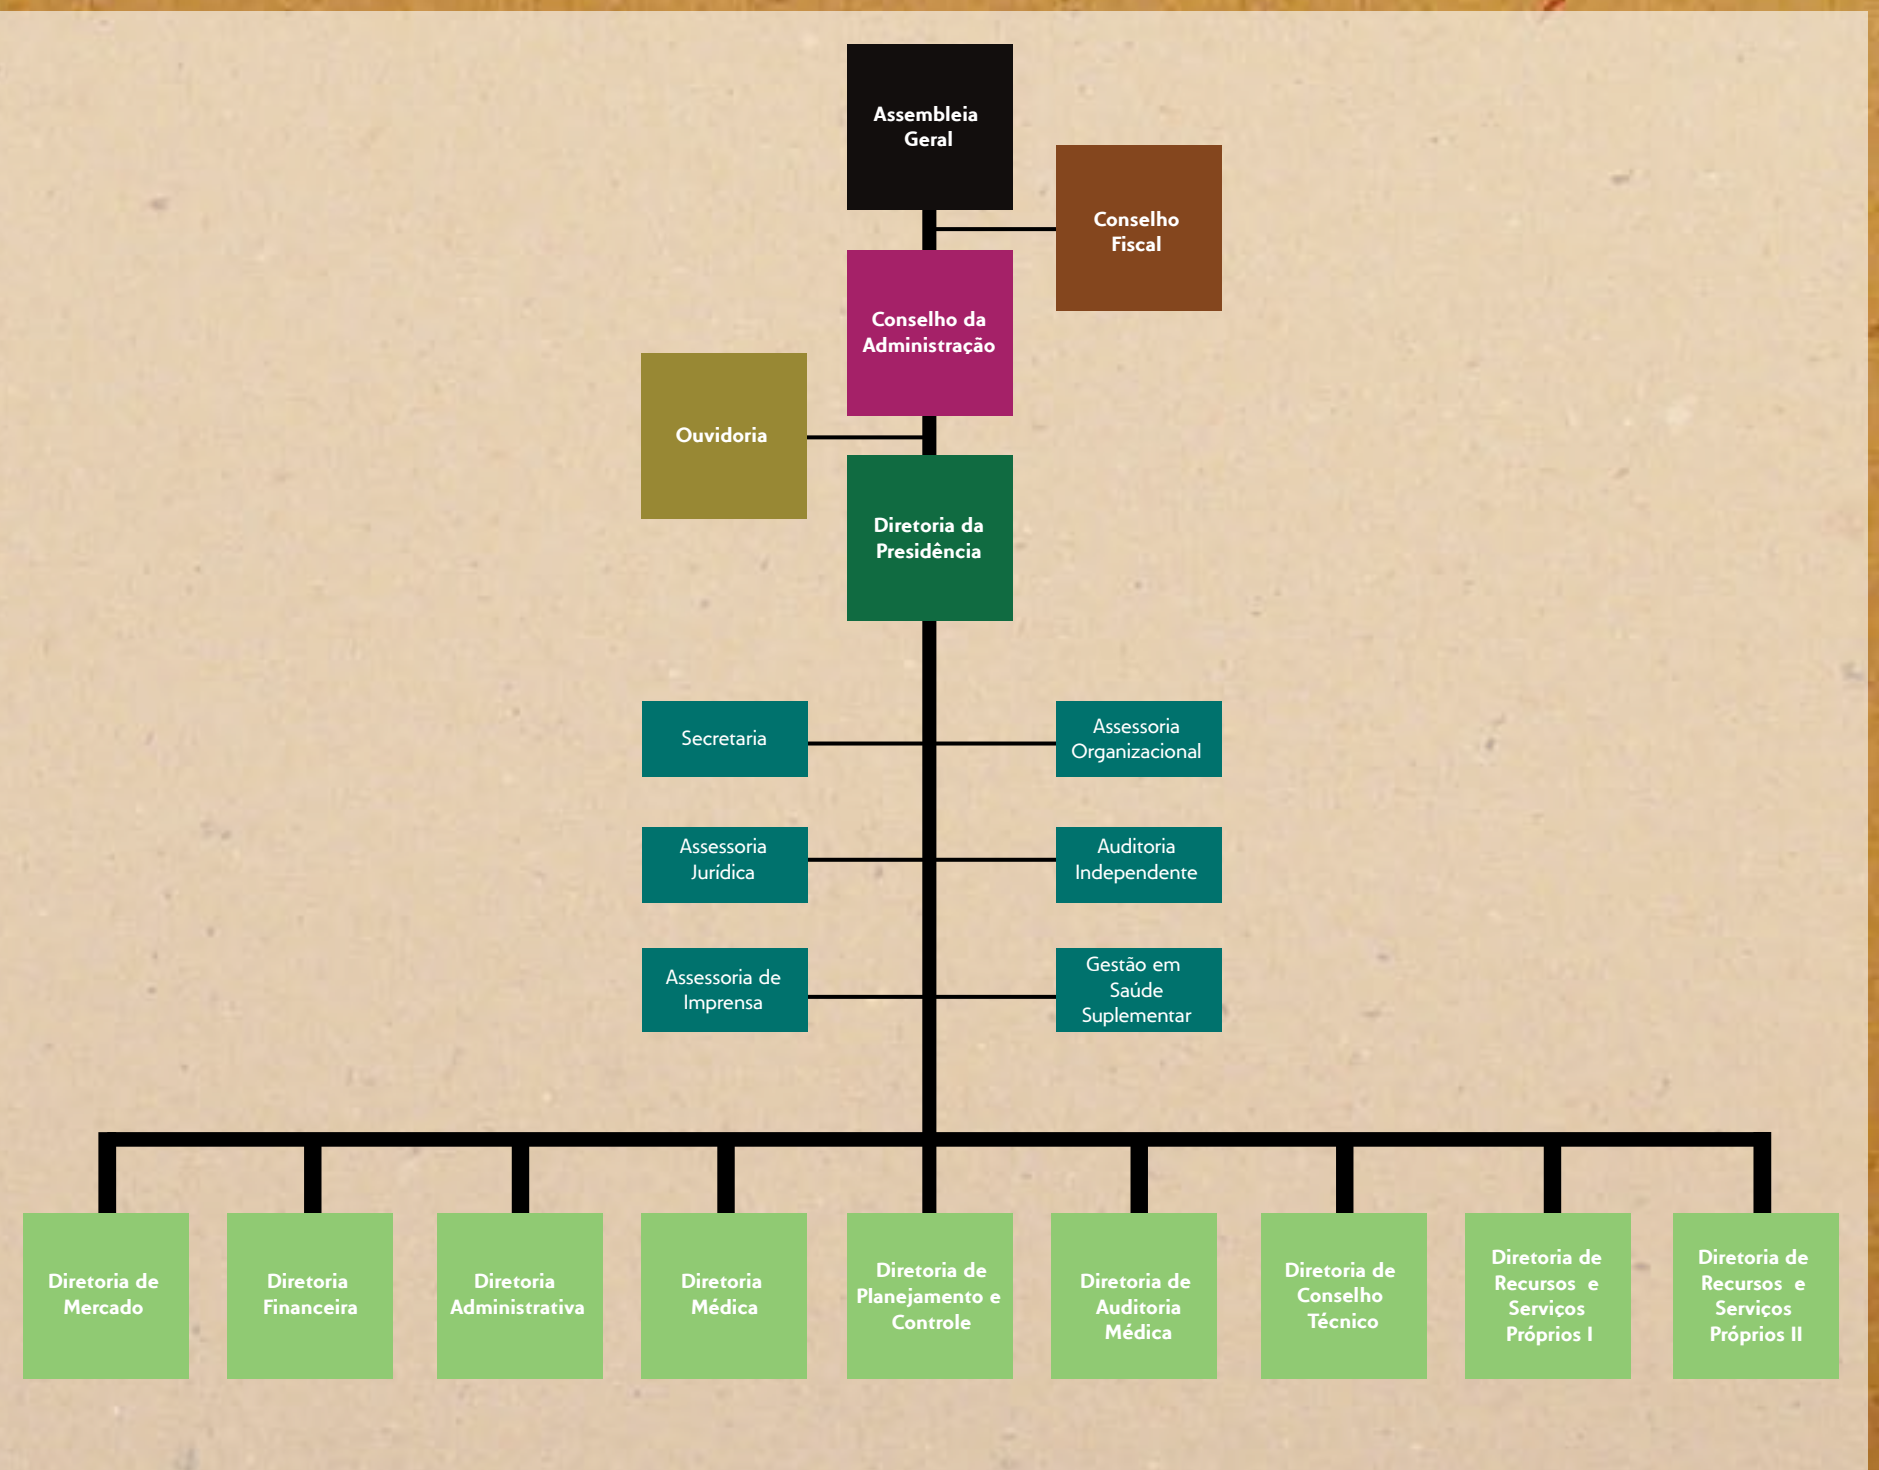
Assembleia Geral

Conselho Fiscal

Conselho da Administração

Ouvidoria

Diretoria da Presidência

Secretaria

Assessoria Organizacional

Assessoria Jurídica

Auditoria Independente

Assessoria de Imprensa

Gestão em Saúde Suplementar

Diretoria de Mercado

Diretoria Financeira

Diretoria Administrativa

Diretoria Médica

Diretoria de Planejamento e Controle

Diretoria de Auditoria Médica

Diretoria de Conselho Técnico

Diretoria de Recursos e Serviços Próprios I

Diretoria de Recursos e Serviços Próprios II